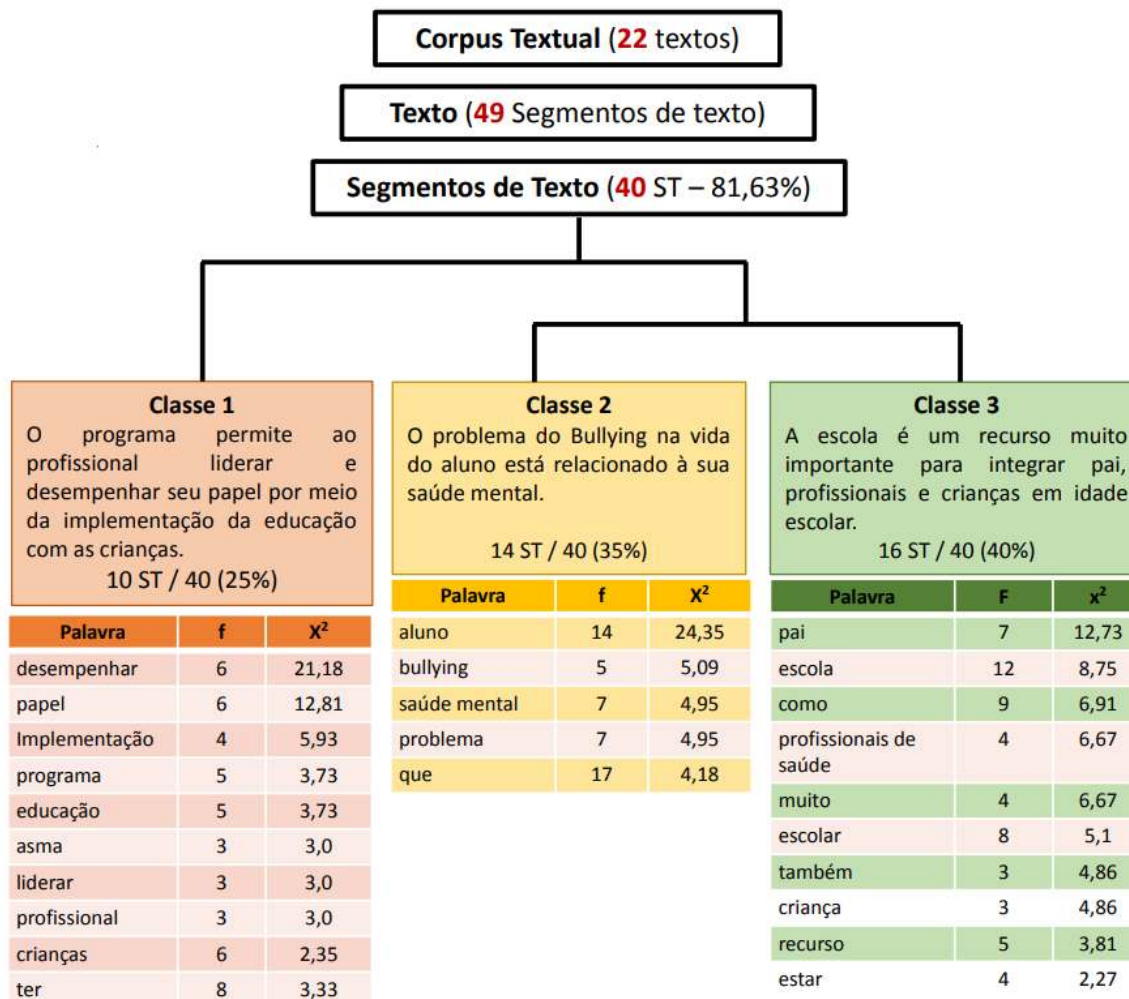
**Corpus Textual (22 textos)**

**Texto (49 Segmentos de texto)**

**Segmentos de Texto (40 ST – 81,63%)**

**Classe 1**
O programa permite ao profissional liderar e desempenhar seu papel por meio da implementação da educação com as crianças.
10 ST / 40 (25%)

| Palavra | f | $X^2$ |
|---|---|---|
| desempenhar | 6 | 21,18 |
| papel | 6 | 12,81 |
| Implementação | 4 | 5,93 |
| programa | 5 | 3,73 |
| educação | 5 | 3,73 |
| asma | 3 | 3,0 |
| liderar | 3 | 3,0 |
| profissional | 3 | 3,0 |
| crianças | 6 | 2,35 |
| ter | 8 | 3,33 |

**Classe 2**
O problema do Bullying na vida do aluno está relacionado à sua saúde mental.
14 ST / 40 (35%)

| Palavra | f | $X^2$ |
|---|---|---|
| aluno | 14 | 24,35 |
| bullying | 5 | 5,09 |
| saúde mental | 7 | 4,95 |
| problema | 7 | 4,95 |
| que | 17 | 4,18 |

**Classe 3**
A escola é um recurso muito importante para integrar pai, profissionais e crianças em idade escolar.
16 ST / 40 (40%)

| Palavra | F | $x^2$ |
|---|---|---|
| pai | 7 | 12,73 |
| escola | 12 | 8,75 |
| como | 9 | 6,91 |
| profissionais de saúde | 4 | 6,67 |
| muito | 4 | 6,67 |
| escolar | 8 | 5,1 |
| também | 3 | 4,86 |
| criança | 3 | 4,86 |
| recurso | 5 | 3,81 |
| estar | 4 | 2,27 |